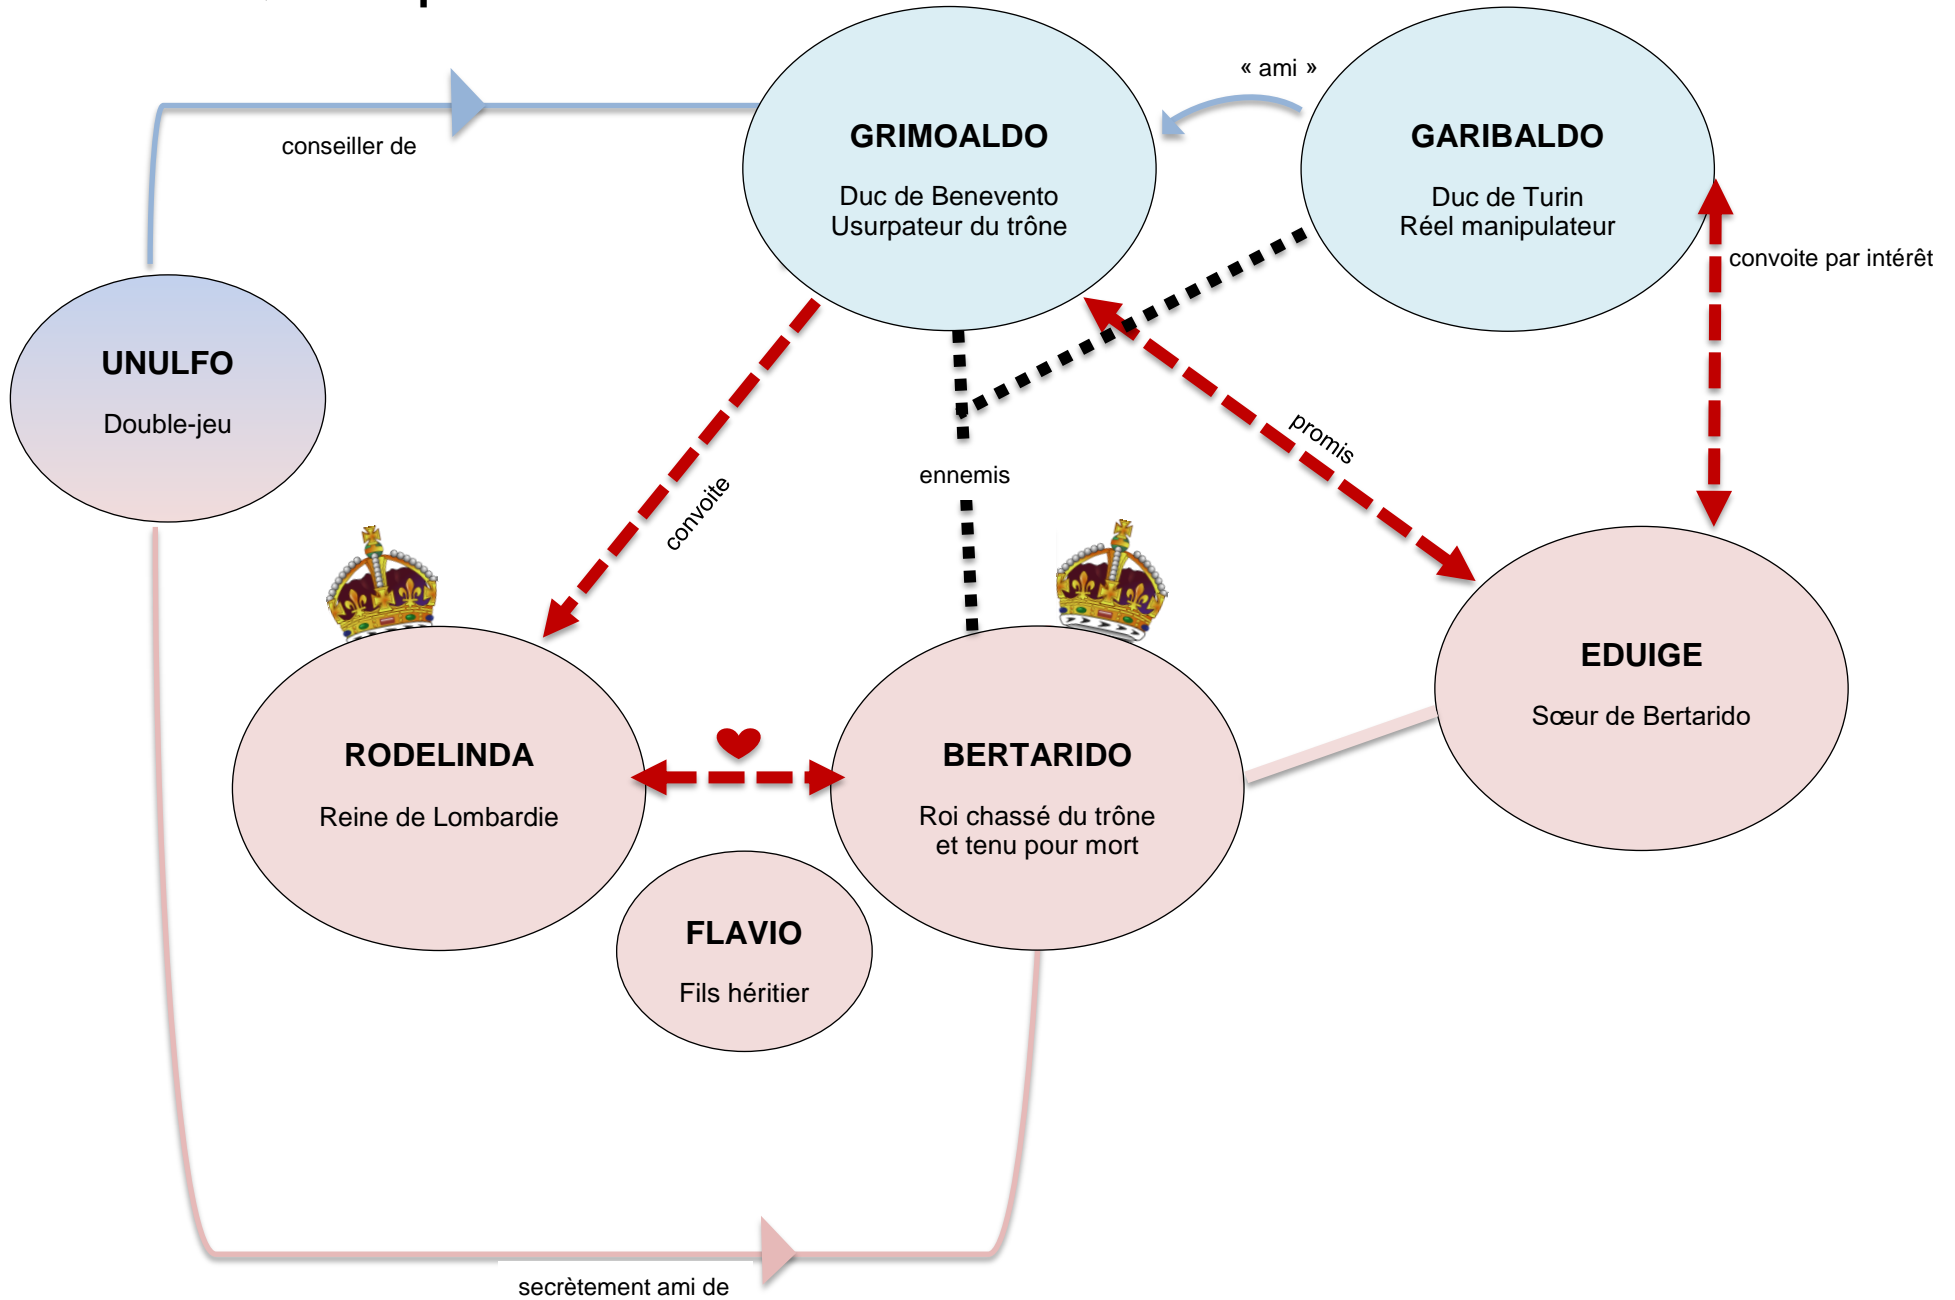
GRIMOALDO

Duc de Benevento
Usurpateur du trône

« ami »

GARIBALDO

Duc de Turin
Réel manipulateur

conseiller de

convoite par intérêt

UNULFO

Double-jeu

convoite

ennemis

promis

EDUIGE

Sœur de Bertarido

RODELINDA

Reine de Lombardie

BERTARIDO

Roi chassé du trône
et tenu pour mort

FLAVIO

Fils héritier

secrètement ami de